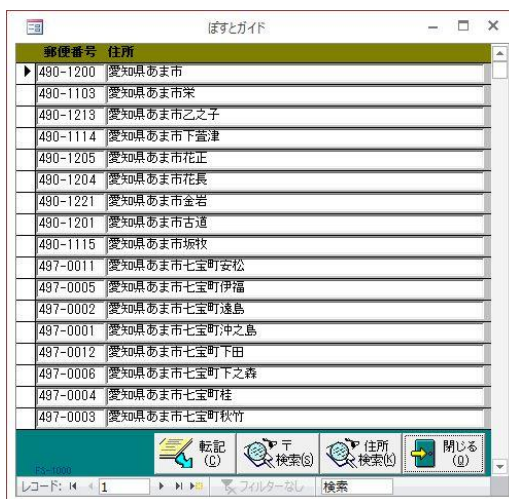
ぽすとガイド

| 郵便番号 | 住所 |
|---|---|
| 490-1200 | 愛知県あま市 |
| 490-1103 | 愛知県あま市栄 |
| 490-1213 | 愛知県あま市乙之子 |
| 490-1114 | 愛知県あま市下萱津 |
| 490-1205 | 愛知県あま市花正 |
| 490-1204 | 愛知県あま市花長 |
| 490-1221 | 愛知県あま市金岩 |
| 490-1201 | 愛知県あま市古道 |
| 490-1115 | 愛知県あま市坂牧 |
| 497-0011 | 愛知県あま市七宝町安松 |
| 497-0005 | 愛知県あま市七宝町伊福 |
| 497-0002 | 愛知県あま市七宝町遠島 |
| 497-0001 | 愛知県あま市七宝町沖之島 |
| 497-0012 | 愛知県あま市七宝町下田 |
| 497-0006 | 愛知県あま市七宝町下之森 |
| 497-0004 | 愛知県あま市七宝町桂 |
| 497-0003 | 愛知県あま市七宝町秋竹 |

転記 (C)
〒 検索(S)
住所 検索(K)
閉じる (Q)

FS-1000

レコード: 1
フィルターなし
検索